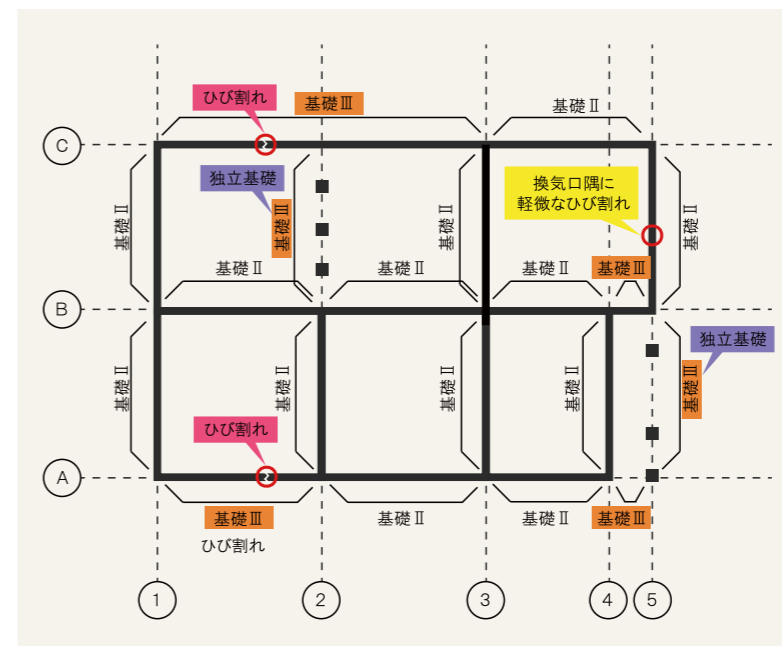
ひび割れ

基礎Ⅲ

基礎Ⅱ

C

独立基礎

換気口隅に
軽微なひび割れ

基礎Ⅱ

基礎Ⅲ

基礎Ⅱ

基礎Ⅱ

基礎Ⅱ

基礎Ⅱ

基礎Ⅱ

基礎Ⅲ

B

基礎Ⅱ

基礎Ⅱ

基礎Ⅱ

基礎Ⅱ

独立基礎

基礎Ⅲ

ひび割れ

A

基礎Ⅲ

ひび割れ

基礎Ⅱ

基礎Ⅱ

基礎Ⅲ

1

2

3

4

5